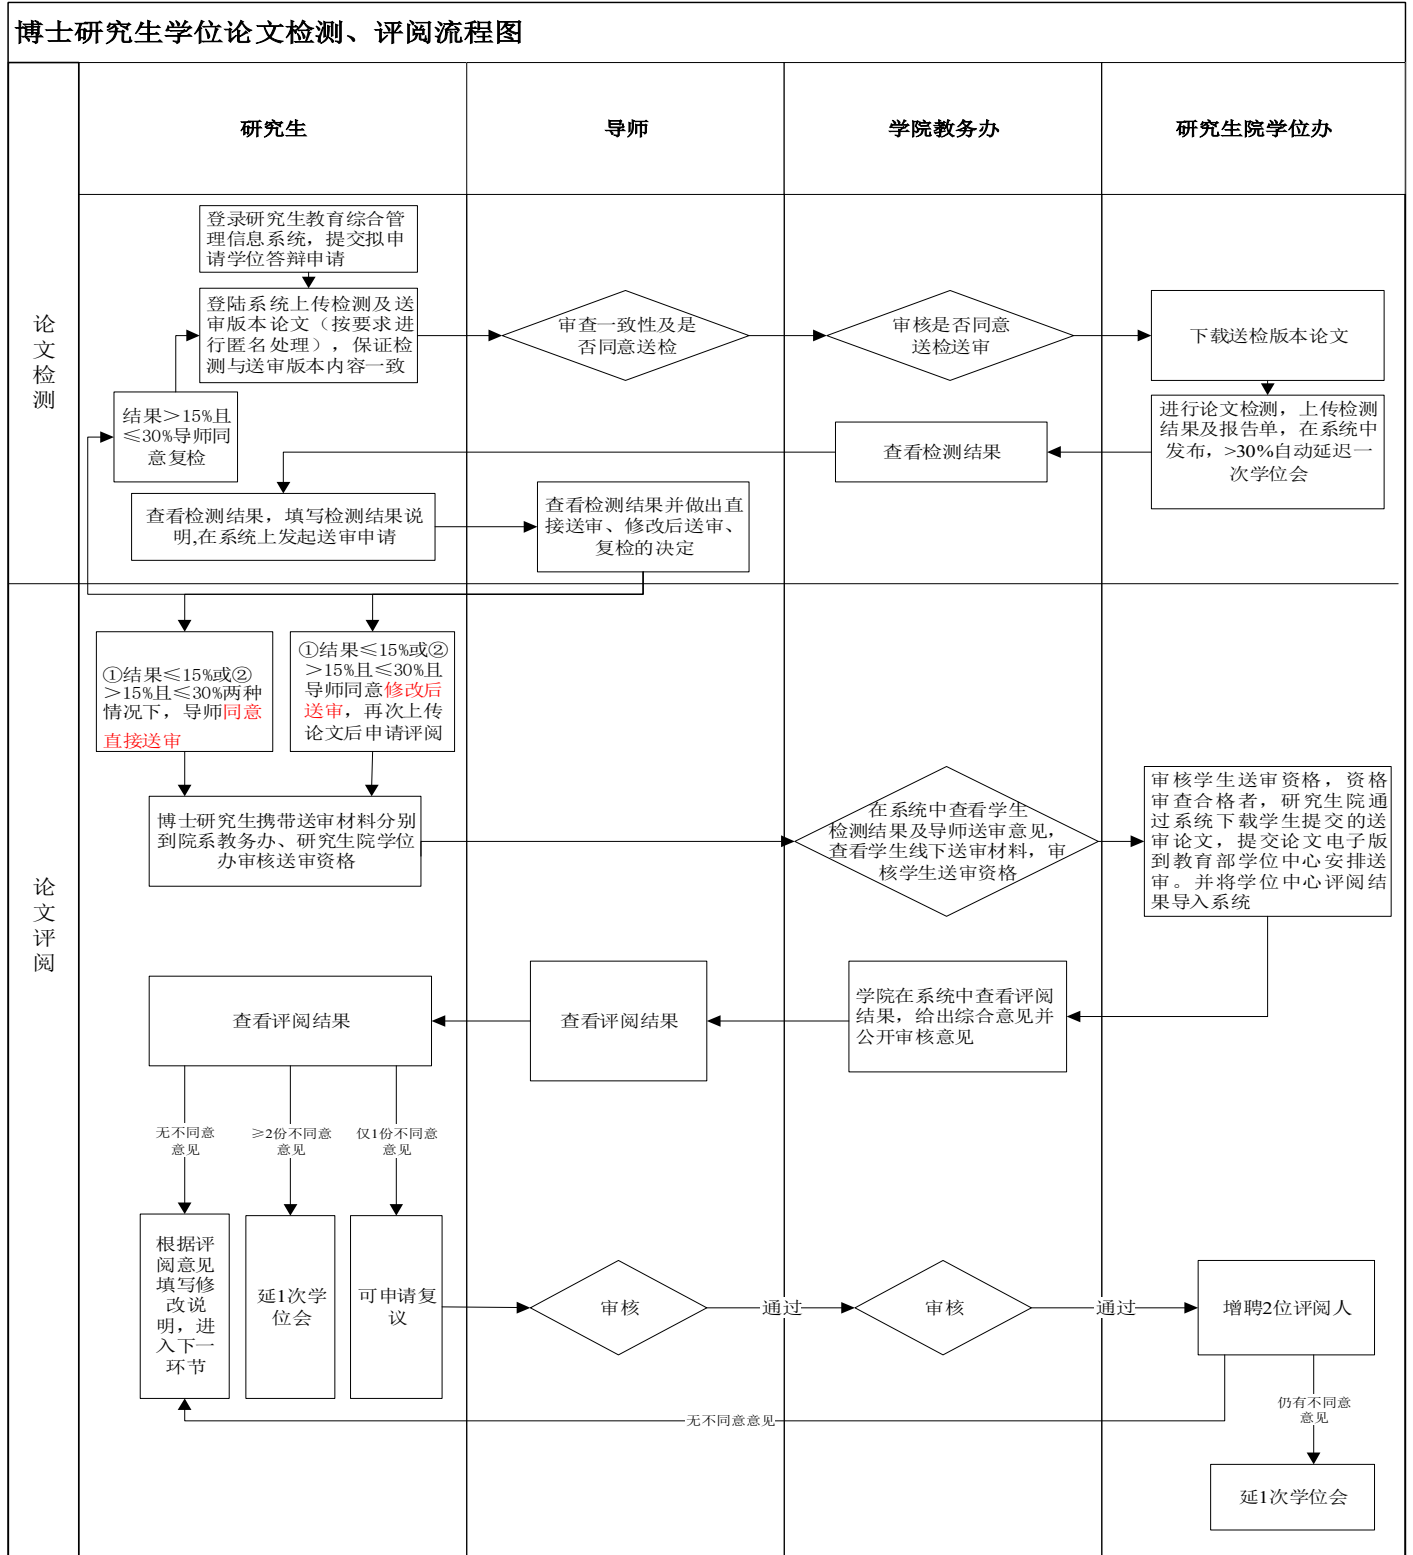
博士研究生学位论文检测、评阅流程图

研究生

导师

学院教务办

研究生院学位办

论文检测

登录研究生教育综合管理信息系统，提交拟申请学位答辩申请

登陆系统上传检测及送审版本论文（按要求进行匿名处理），保证检测与送审版本内容一致

审查一致性及是否同意送检

审核是否同意送检送审

下载送检版本论文

进行论文检测，上传检测结果及报告单，在系统中发布，>30%自动延迟一次学位会

结果＞15%且≤30%导师同意复检

查看检测结果

查看检测结果，填写检测结果说明,在系统上发起送审申请

查看检测结果并做出直接送审、修改后送审、复检的决定

论文评阅

①结果≤15%或②＞15%且≤30%两种情况下，导师同意直接送审

①结果≤15%或②＞15%且≤30%且导师同意修改后送审，再次上传论文后申请评阅

博士研究生携带送审材料分别到院系教务办、研究生院学位办审核送审资格

在系统中查看学生检测结果及导师送审意见，查看学生线下送审材料，审核学生送审资格

审核学生送审资格，资格审查合格者，研究生院通过系统下载学生提交的送审论文，提交论文电子版到教育部学位中心安排送审。并将学位中心评阅结果导入系统

查看评阅结果

查看评阅结果

学院在系统中查看评阅结果，给出综合意见并公开审核意见

无不同意意见

≥2份不同意意见

仅1份不同意意见

根据评阅意见填写修改说明，进入下一环节

延1次学位会

可申请复议

审核

通过

审核

通过

增聘2位评阅人

无不同意意见

仍有不同意意见

延1次学位会